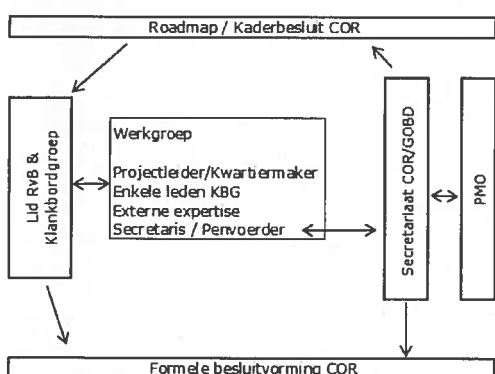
Roadmap / Kaderbesluit COR

Lid RvB & Klankbordgroep

Werkgroep

Projectleider/Kwartiermaker
Enkele leden KBG
Externe expertise
Secretaris / Penvoerder

Secretariaat COR/GOBD

PMO

Formele besluitvorming COR